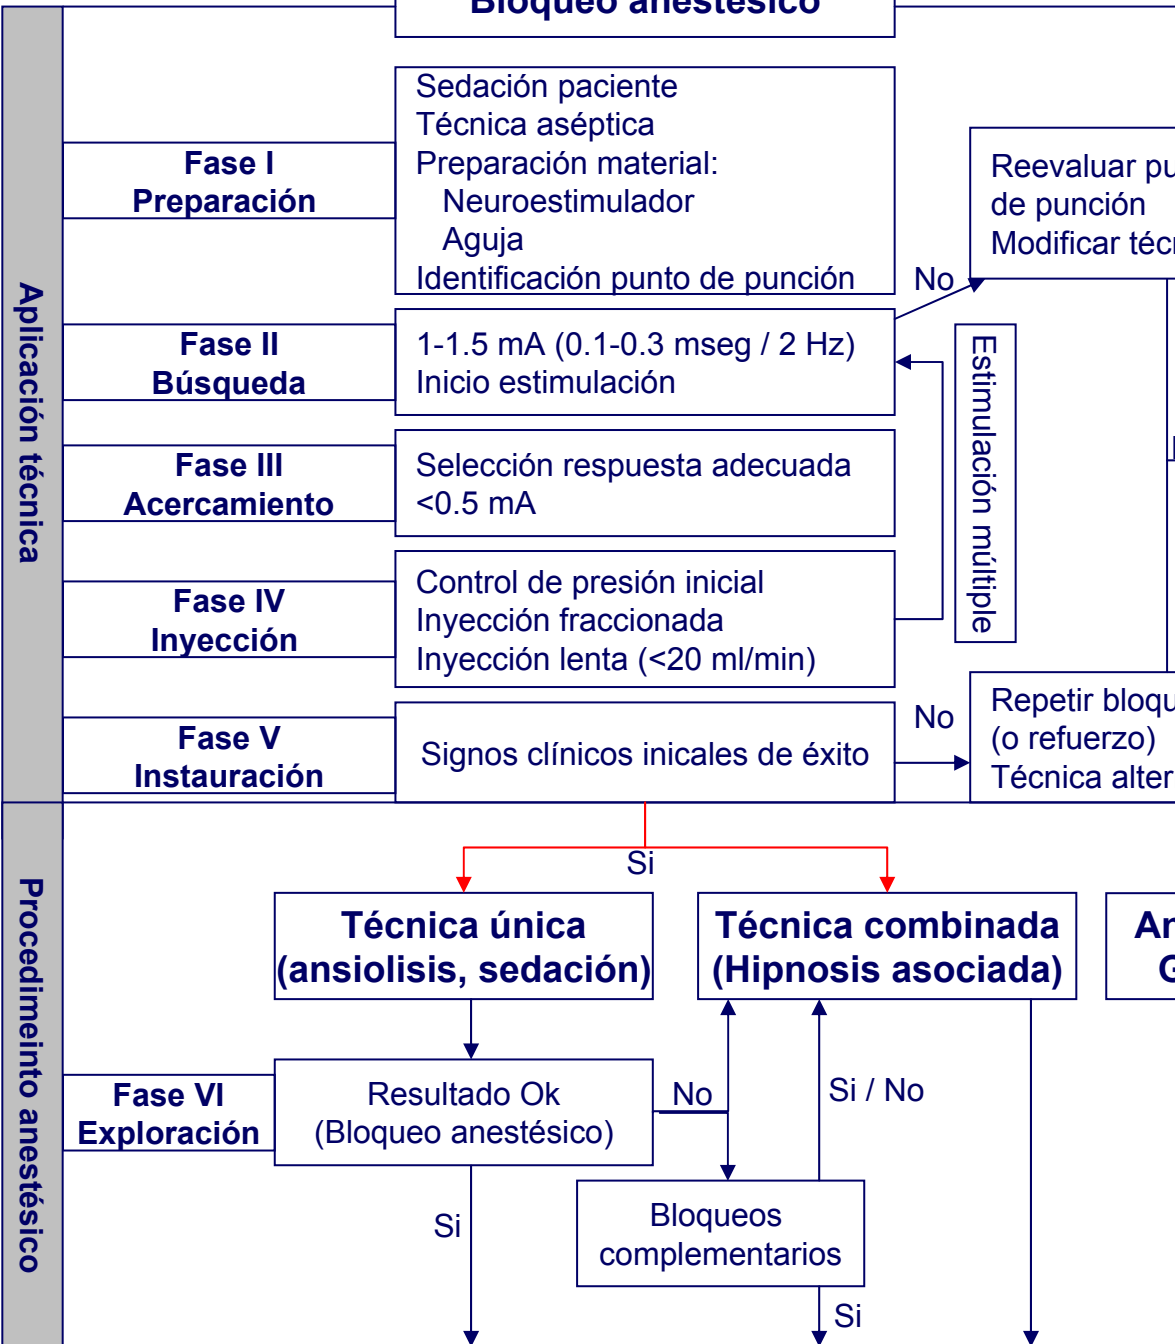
Bloqueo anestésico

Aplicación técnica

Fase I
Preparación

Sedación paciente
Técnica aséptica
Preparación material:
Neuroestimulador
Aguja
Identificación punto de punción

Reevaluar pu
de punción
Modificar técr

No

Fase II
Búsqueda

1-1.5 mA (0.1-0.3 mseg / 2 Hz)
Inicio estimulación

Estimulación múltiple

Fase III
Acercamiento

Selección respuesta adecuada
<0.5 mA

Fase IV
Inyección

Control de presión inicial
Inyección fraccionada
Inyección lenta (<20 ml/min)

Fase V
Instauración

Signos clínicos inicales de éxito

No

Repetir bloqu
(o refuerzo)
Técnica alter

Si

Procedimeinto anestésico

Técnica única
(ansiolisis, sedación)

Técnica combinada
(Hipnosis asociada)

An
G

Fase VI
Exploración

Resultado Ok
(Bloqueo anestésico)

No

Si / No

Si

Bloqueos
complementarios

Si